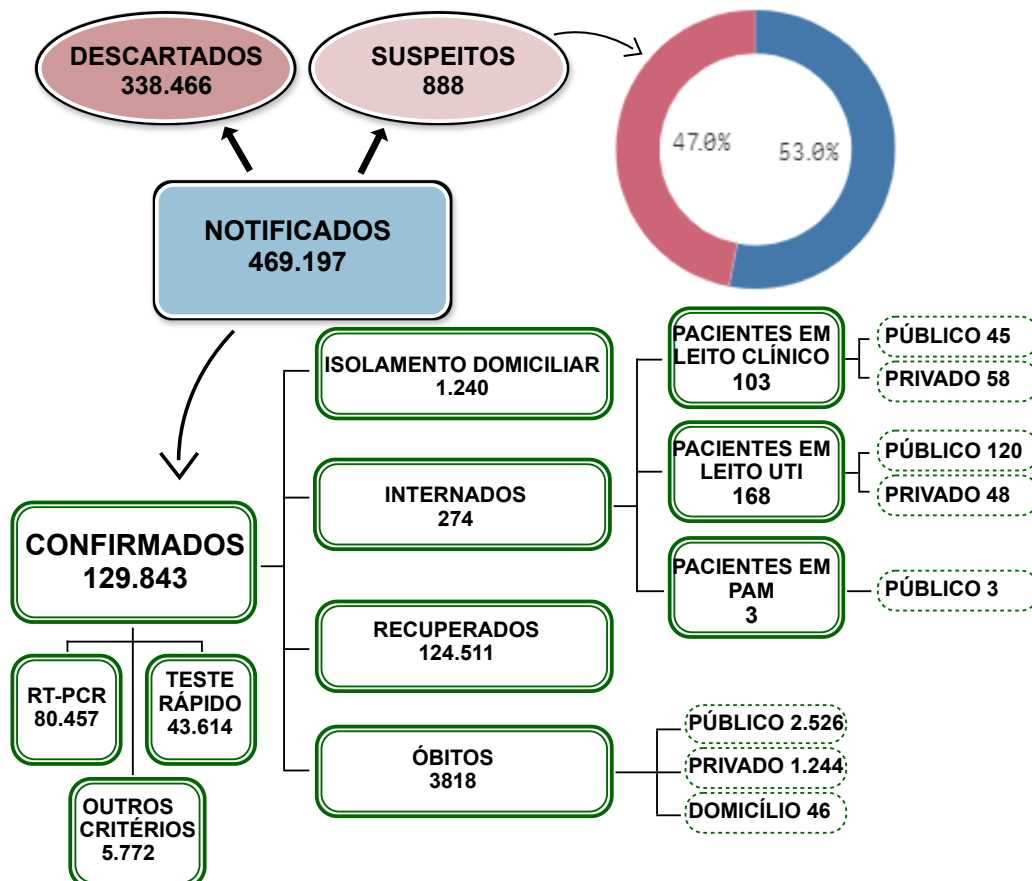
DESCARTADOS
338.466

SUSPEITOS
888

47.0%

53.0%

NOTIFICADOS
469.197

CONFIRMADOS
129.843

RT-PCR
80.457

TESTE RÁPIDO
43.614

OUTROS CRITÉRIOS
5.772

ISOLAMENTO DOMICILIAR
1.240

INTERNADOS
274

RECUPERADOS
124.511

ÓBITOS
3818

PACIENTES EM LEITO CLÍNICO
103

PÚBLICO 45

PRIVADO 58

PACIENTES EM LEITO UTI
168

PÚBLICO 120

PRIVADO 48

PACIENTES EM PAM
3

PÚBLICO 3

PÚBLICO 2.526

PRIVADO 1.244

DOMICÍLIO 46